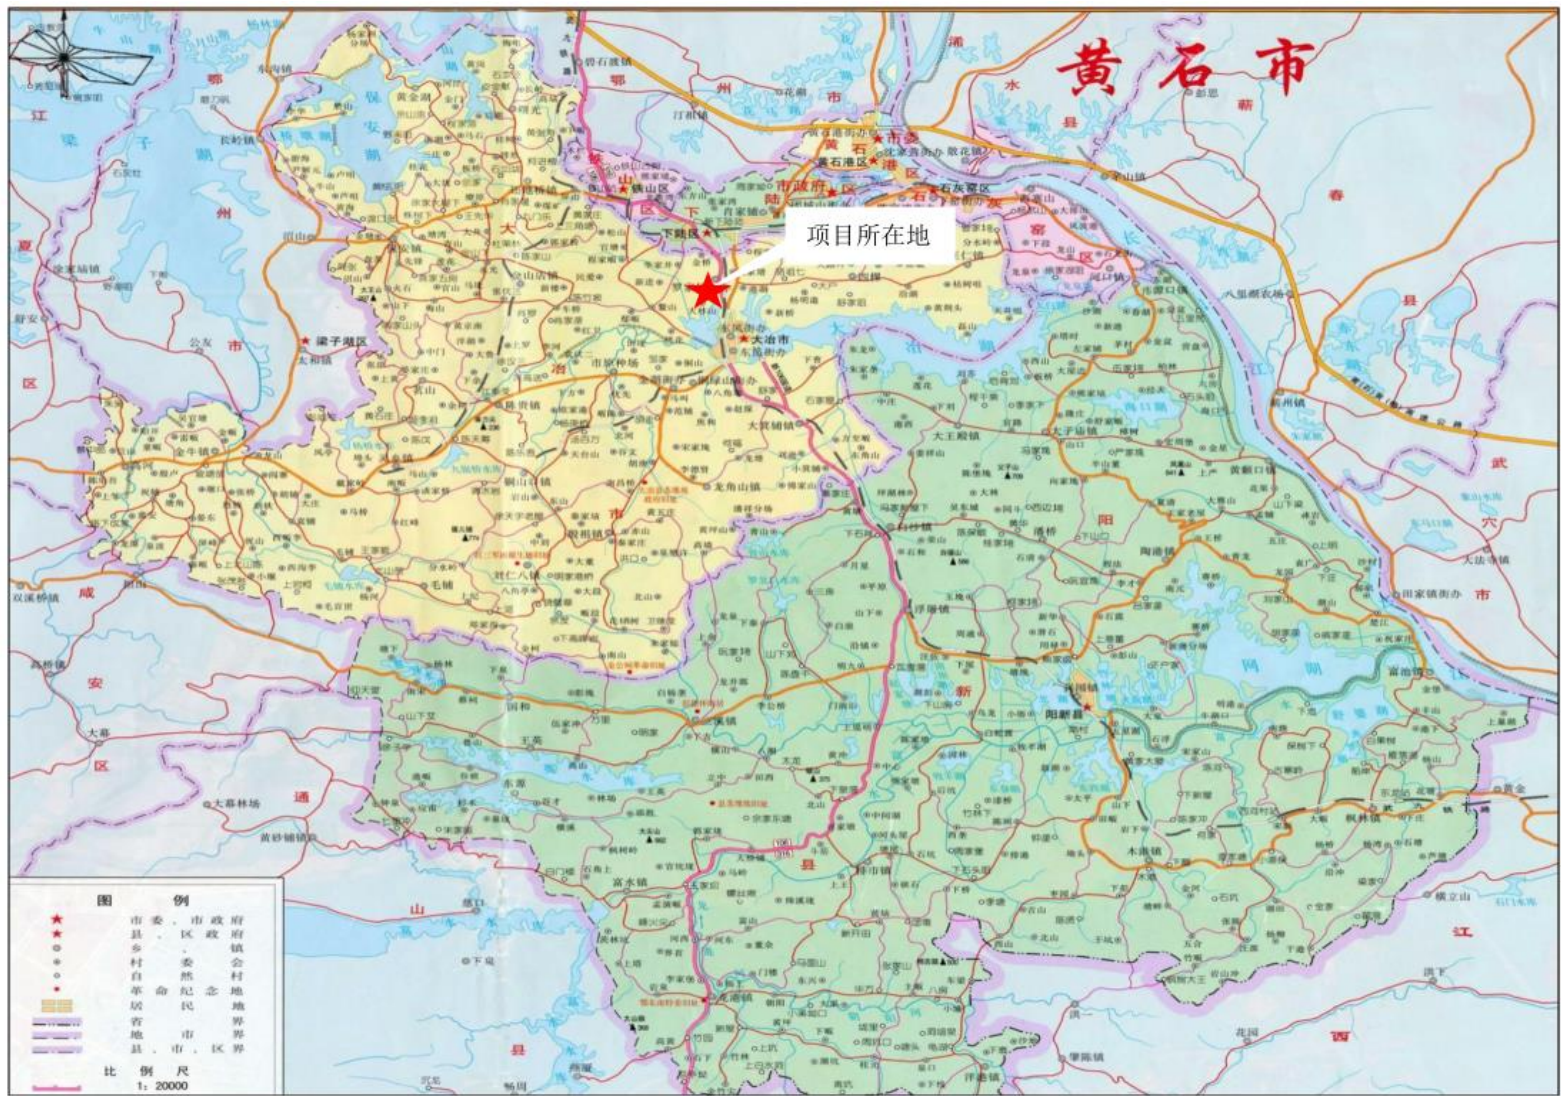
黄石市

项目所在地

鄂州市
黄石港区
下陆区
铁山区
西塞山区
大冶市
阳新县
梁子湖区
江夏区
咸安区
通山县
浠水县
蕲春县
武穴市
保安湖
大冶湖
网湖

图例
市委、市政府
县、区政府
乡镇
村委会
自然村
革命纪念地
居民地
省界
地市界
县、市、区界
比例尺
1：20000